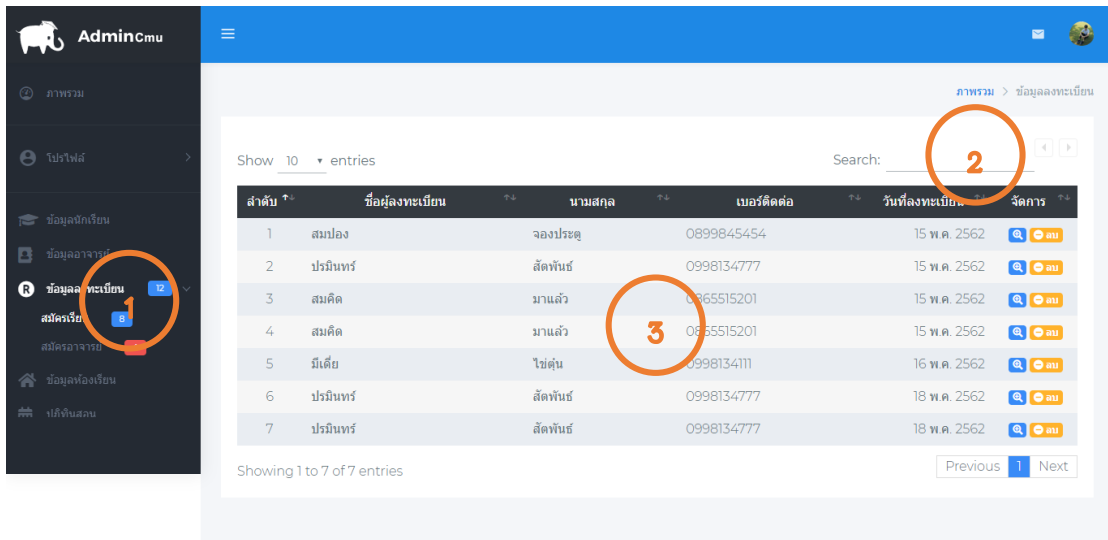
AdminCmu

ภาพรวม

โปรไฟล์

ข้อมูลนักเรียน

ข้อมูลอาจารย์

ข้อมูลล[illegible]ทะเบียน 12

สมัครเรีย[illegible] 8

สมัครอาจารย์ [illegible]

ข้อมูลห้องเรียน

ปฏิทินสอน

ภาพรวม > ข้อมูลลงทะเบียน

Show 10 entries

Search:

| ลำดับ | ชื่อผู้ลงทะเบียน | นามสกุล | เบอร์ติดต่อ | วันที่ลงทะเบียน | จัดการ |
|---|---|---|---|---|---|
| 1 | สมปอง | จองประตู | 0899845454 | 15 พ.ค. 2562 | ลบ |
| 2 | ปริมินทร์ | สัตพันธ์ | 0998134777 | 15 พ.ค. 2562 | ลบ |
| 3 | สมคิด | มาแล้ว | 0865515201 | 15 พ.ค. 2562 | ลบ |
| 4 | สมคิด | มาแล้ว | 0865515201 | 15 พ.ค. 2562 | ลบ |
| 5 | มีเดี่ย | ไข่ตุ๋น | 0998134111 | 16 พ.ค. 2562 | ลบ |
| 6 | ปริมินทร์ | สัตพันธ์ | 0998134777 | 18 พ.ค. 2562 | ลบ |
| 7 | ปริมินทร์ | สัตพันธ์ | 0998134777 | 18 พ.ค. 2562 | ลบ |

Showing 1 to 7 of 7 entries

Previous 1 Next

1

2

3